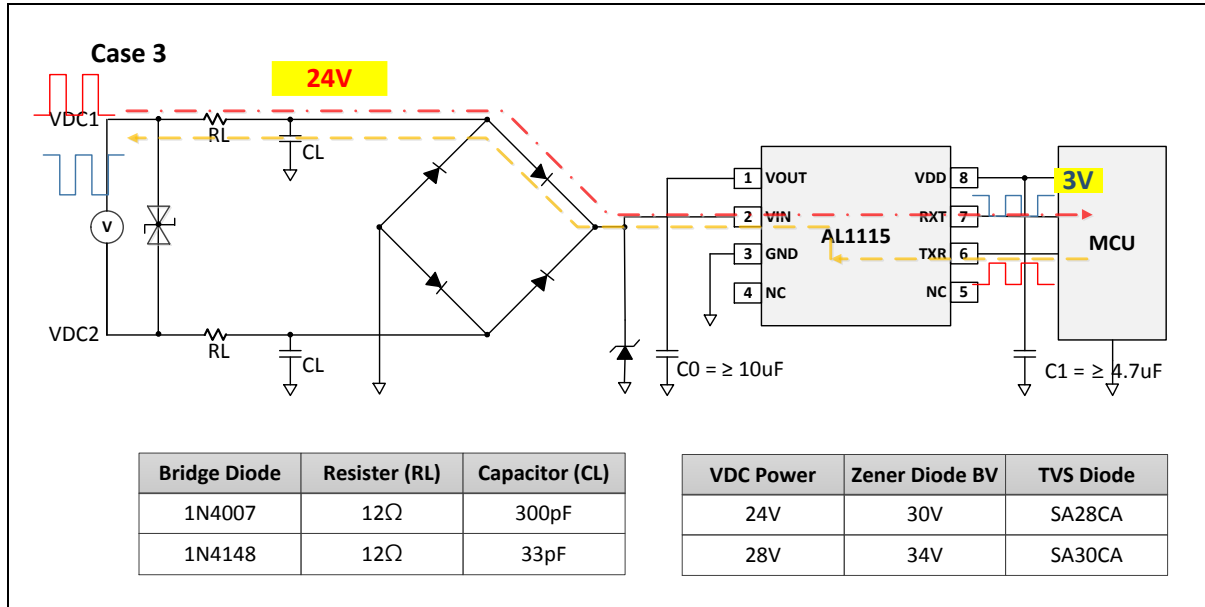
Case 3

24V

VDC1

RL

CL

V

VDC2

RL

CL

1 VOUT
2 VIN
3 GND
4 NC

VDD 8
RXT 7
TXR 6
NC 5

AL1115

3V

MCU

C0 = ≥ 10uF

C1 = ≥ 4.7uF

| Bridge Diode | Resister (RL) | Capacitor (CL) |
|---|---|---|
| 1N4007 | 12Ω | 300pF |
| 1N4148 | 12Ω | 33pF |

| VDC Power | Zener Diode BV | TVS Diode |
|---|---|---|
| 24V | 30V | SA28CA |
| 28V | 34V | SA30CA |